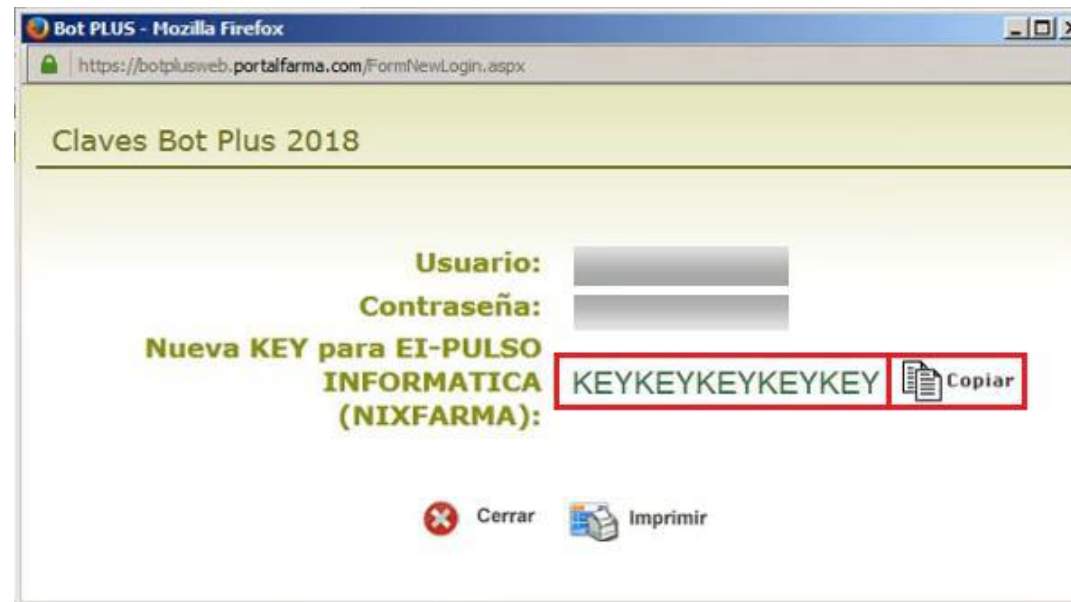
Bot PLUS - Mozilla Firefox

https://botplusweb.portalfarma.com/FormNewLogin.aspx

Claves Bot Plus 2018

Usuario:

Contraseña:

Nueva KEY para EI-PULSO INFORMATICA (NIXFARMA):

KEYKEYKEYKEYKEY

Copiar

Cerrar

Imprimir